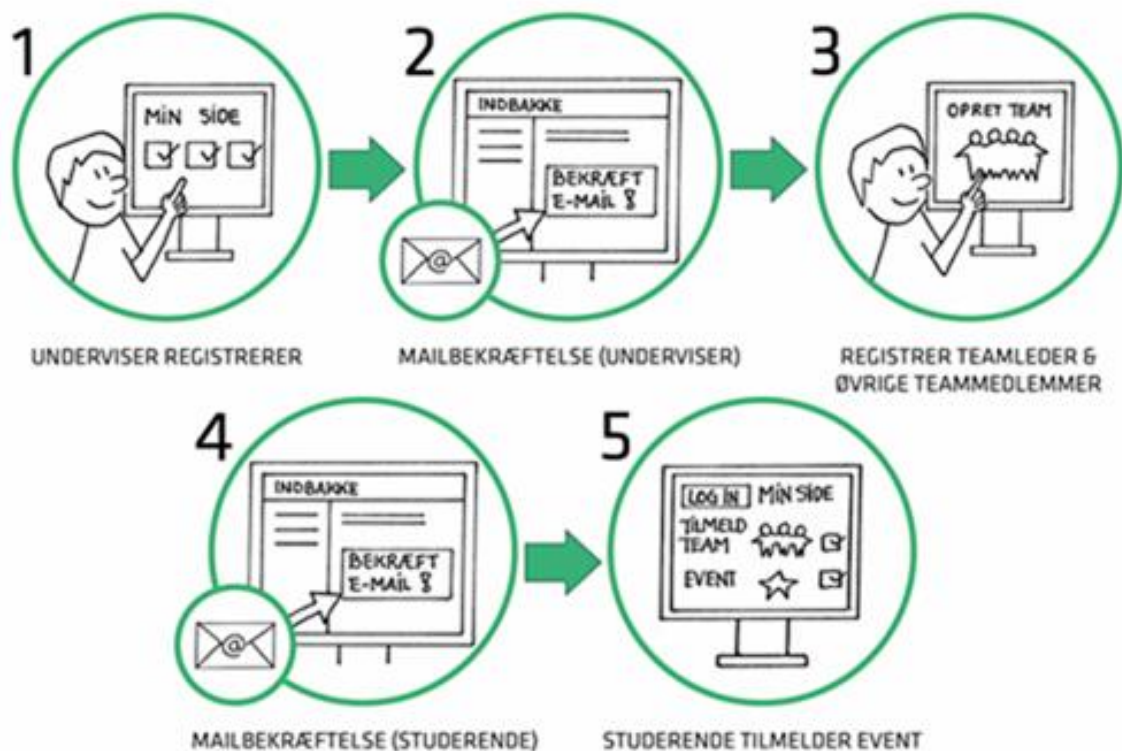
1

MIN SIDE

UNDERVISER REGISTRERER

2

INDBAKKE

BEKRÆFT E-MAIL !

MAILBEKRÆFTELSE (UNDERVISER)

3

OPRET TEAM

REGISTRER TEAMLEDER & ØVRIGE TEAMMEDLEMMER

4

INDBAKKE

BEKRÆFT E-MAIL !

MAILBEKRÆFTELSE (STUDERENDE)

5

LOG IN MIN SIDE

TILMELD TEAM

EVENT

STUDERENDE TILMELDER EVENT